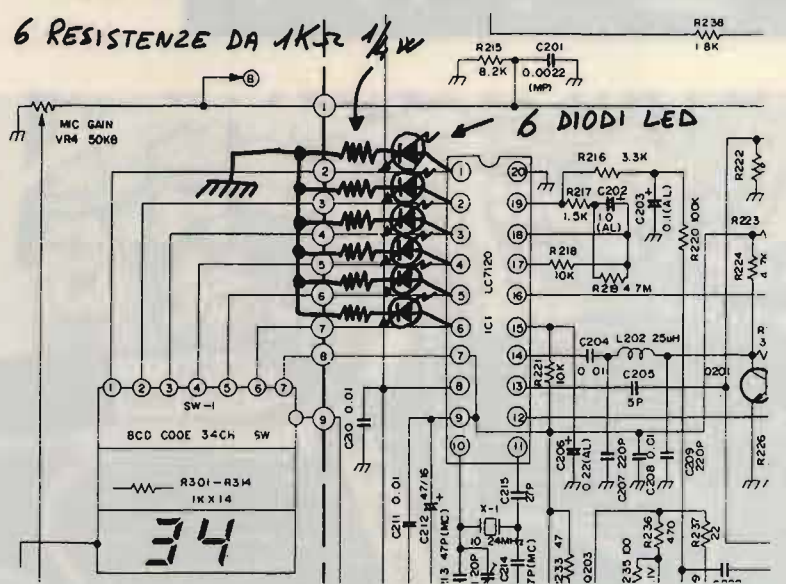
6 RESISTENZE DA 1KΩ 1/4 W

6 DIODI LED

R238
1.8K

R215
8.2K

C201
0.0022
(MP)

8

MIC GAIN
VR4 50KB

1
2
3
4
5
6
7
8
9

R216 3.3K

R217
1.5K

C202
1.0
(AL)

C203
0.1(AL)

R220 100K

R222

R223

R224
4.7K

R218
10K

R219 4.7M

LC7120

IC1

1
2
3
4
5
6
7
8
9
10

20
19
18
17
16
15
14
13
12
11

C204
0.01

L202 25uH

R221
10K

C205
5P

Q201

R226

1 2 3 4 5 6 7

SW-1

BCD CODE 34Ch SW

R301-R314
1K X 14

34

C20 0.01

C206
22(AL)

C207 220P

C208 0.01

C209
220P

C211 0.01

C212 47/16

C215
27P

X-1
24MHz

10

C213 47P(MC)

C214
47P(MC)

20P

R233 47

Q203

R235 100

R236
470

R237
22